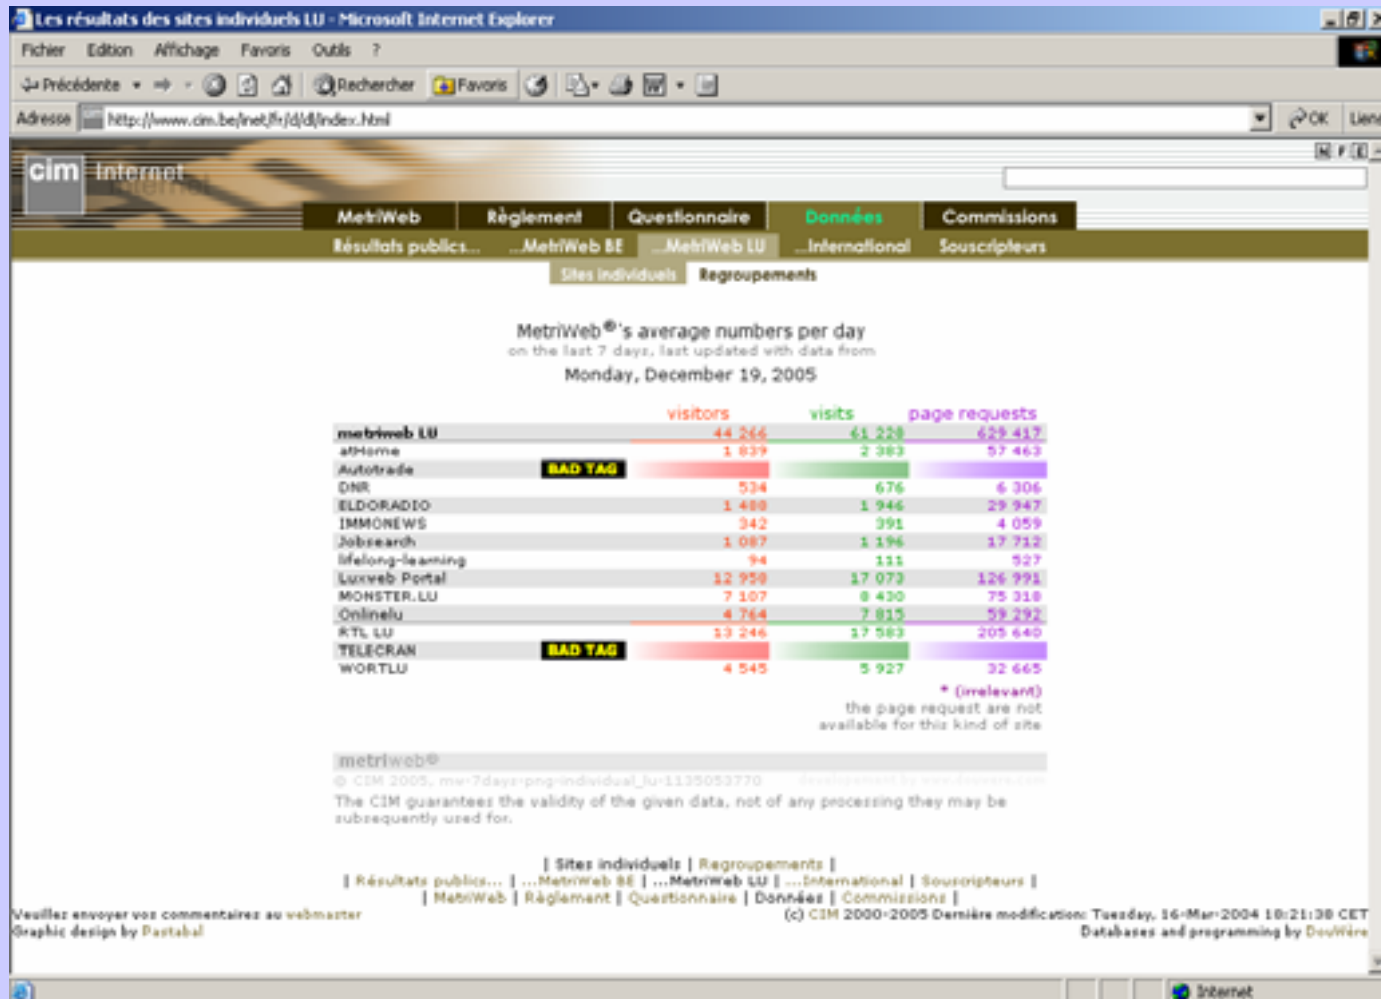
Les résultats des sites individuels LU - Microsoft Internet Explorer

Fichier Edition Affichage Favoris Outils ?

Précédente Rechercher Favoris

Adresse http://www.cim.be/inet/fr/d/dl/index.html OK Liens

cim Internet

MetriWeb Règlement Questionnaire Données Commissions

Résultats publics... ...MetriWeb BE ...MetriWeb LU ...International Souscripteurs

Sites individuels Regroupements

MetriWeb®'s average numbers per day
on the last 7 days, last updated with data from
Monday, December 19, 2005

| | | visitors | visits | page requests |
|---|---|---|---|---|
| metriweb LU | | 44 266 | 61 228 | 629 417 |
| atHome | | 1 839 | 2 383 | 57 463 |
| Autotrade | BAD TAG | | | |
| DNR | | 534 | 676 | 6 306 |
| ELDORADIO | | 1 488 | 1 946 | 29 947 |
| IMMONEWS | | 342 | 391 | 4 059 |
| Jobsearch | | 1 087 | 1 196 | 17 712 |
| lifelong-learning | | 94 | 111 | 527 |
| Luxweb Portal | | 12 958 | 17 073 | 126 991 |
| MONSTER.LU | | 7 107 | 8 430 | 75 318 |
| Onlinelu | | 4 764 | 7 815 | 59 292 |
| RTL LU | | 13 246 | 17 583 | 205 640 |
| TELECRAN | BAD TAG | | | |
| WORTLU | | 4 545 | 5 927 | 32 665 |

* (irrelevant)
the page request are not available for this kind of site

metriweb®
© CIM 2005, mw-7days-png-individual_lu-1135053770 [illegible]
The CIM guarantees the validity of the given data, not of any processing they may be subsequently used for.

| Sites individuels | Regroupements |
| Résultats publics... | ...MetriWeb BE | ...MetriWeb LU | ...International | Souscripteurs |
| MetriWeb | Règlement | Questionnaire | Données | Commissions |

Veuillez envoyer vos commentaires au webmaster
Graphic design by Pastabal
(c) CIM 2000-2005 Dernière modification: Tuesday, 16-Mar-2004 18:21:38 CET
Databases and programming by DouWère

Internet